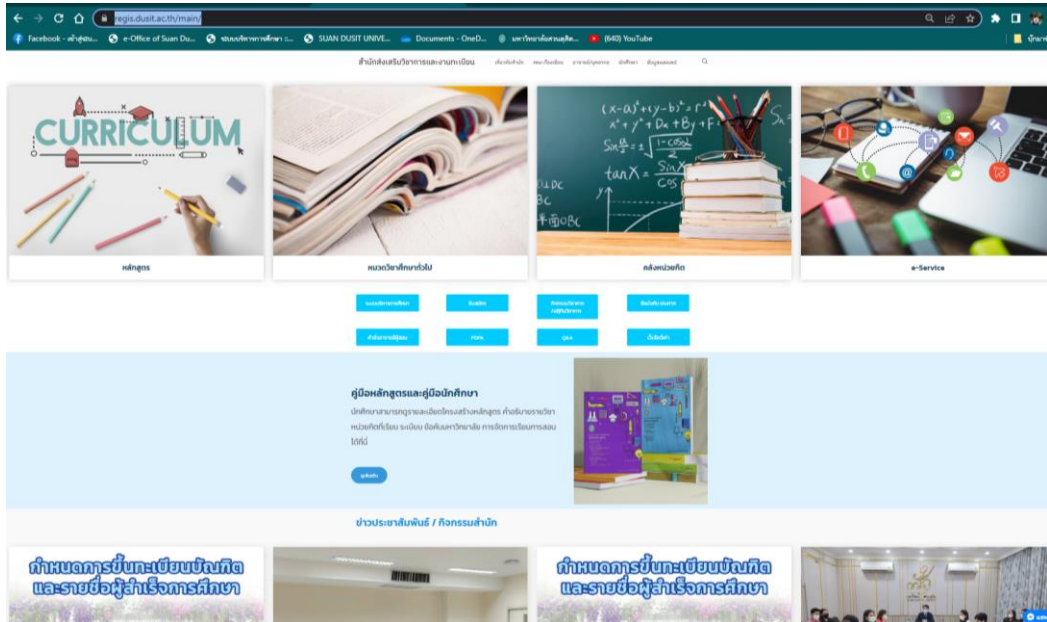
regis.dusit.ac.th/main/

Facebook - หน้าสู่ระบบ... e-Office of Suan Du... ระบบบริหารการศึกษา ... SUAN DUSIT UNIVE... Documents - OneD... มหาวิทยาลัยสวนดุสิต... (640) YouTube

สำนักส่งเสริมวิชาการและงานทะเบียน

CURRICULUM

$(x-a)^2+(y-b)^2=r^2$

$x^2+y^2+Dx+By+F$

$Sin\frac{\alpha}{2}=$ $\frac{1-Cos\alpha}{2}$

$tanX=\frac{SinX}{CosX}$

หลักสูตร

หมวดวิชาศึกษาทั่วไป

คลังหน่วยกิต

e-Service

คู่มือหลักสูตรและคู่มือนักศึกษา

นักศึกษาสามารถดูรายละเอียดโครงสร้างหลักสูตร คำอธิบายรายวิชา หน่วยกิตที่เรียน ระเบียบ ข้อบังคับมหาวิทยาลัย การจัดการเรียนการสอน ได้ที่นี่

ข่าวประชาสัมพันธ์ / กิจกรรมสำนัก

กำหนดการขึ้นทะเบียนบัณฑิต และรายชื่อผู้สำเร็จการศึกษา

กำหนดการขึ้นทะเบียนบัณฑิต และรายชื่อผู้สำเร็จการศึกษา